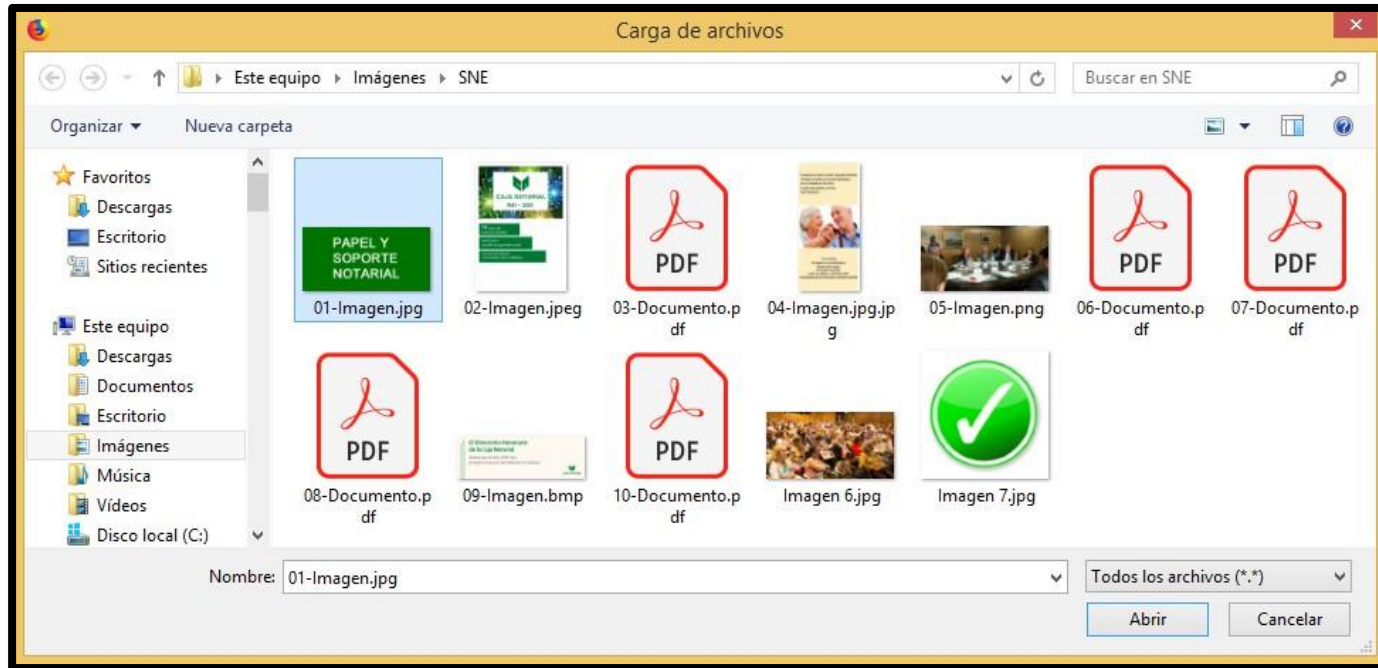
Carga de archivos

Este equipo ▸ Imágenes ▸ SNE

Buscar en SNE

Organizar ▾ Nueva carpeta

Favoritos
Descargas
Escritorio
Sitios recientes

Este equipo
Descargas
Documentos
Escritorio
Imágenes
Música
Vídeos
Disco local (C:)

PAPEL Y SOPORTE NOTARIAL
01-Imagen.jpg

CAJA NOTARIAL
02-Imagen.jpeg

PDF
03-Documento.pdf

04-Imagen.jpg.jpg

05-Imagen.png

PDF
06-Documento.pdf

PDF
07-Documento.pdf

PDF
08-Documento.pdf

El Directorio Honorario de la Caja Notarial
09-Imagen.bmp

PDF
10-Documento.pdf

Imagen 6.jpg

Imagen 7.jpg

Nombre: 01-Imagen.jpg

Todos los archivos (*.*)

Abrir

Cancelar